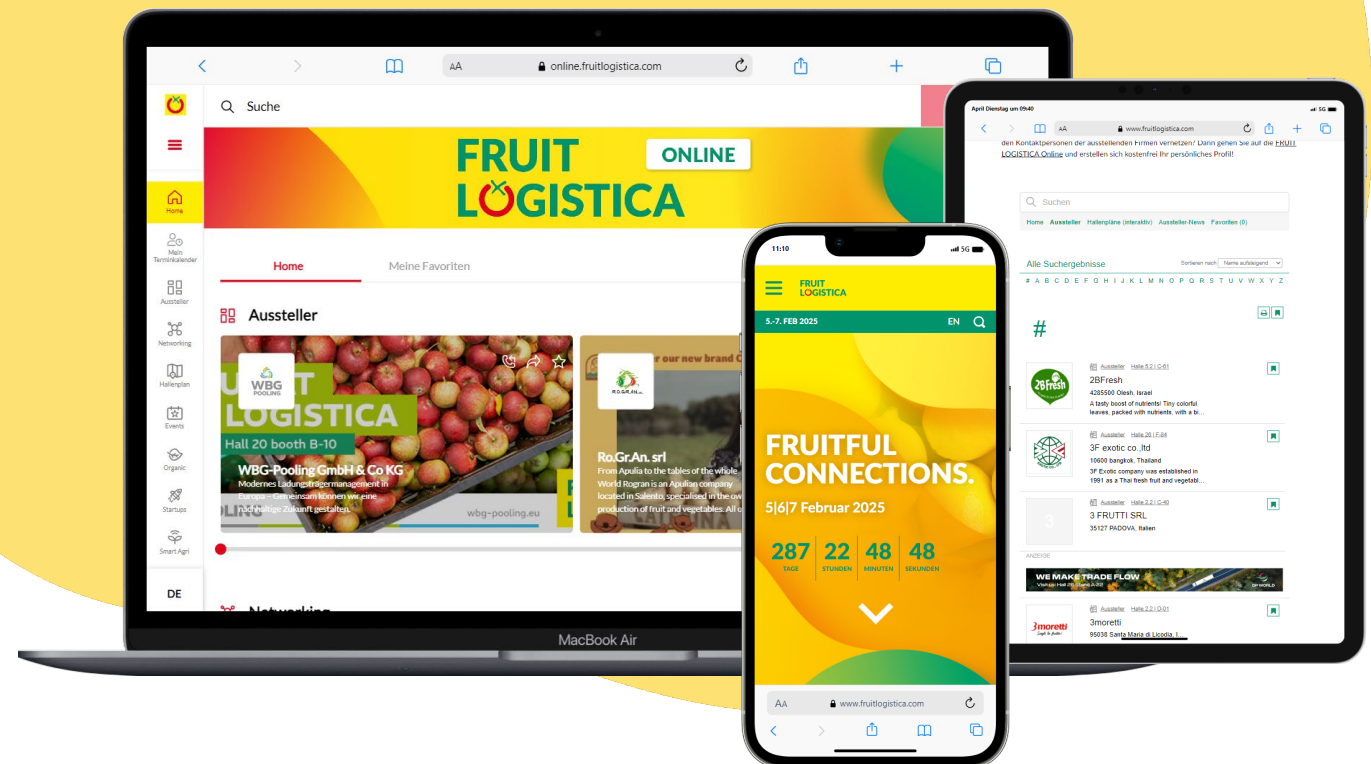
AA online.fruitlogistica.com

Suche

FRUIT LOGISTICA ONLINE

Home
Mein Terminkalender
Aussteller
Networking
Hallenplan
Events
Organic
Startups
Smart Agri
DE

Home Meine Favoriten

Aussteller

WBG POOLING
LOGISTICA
Hall 20 booth B-10
WBG-Pooling GmbH & Co KG
Modernes Ladungsträgermanagement in Europa – Gemeinsam können wir eine nachhaltige Zukunft gestalten.
wbg-pooling.eu

RO.GR.AN.
our new brand
Ro.Gr.An. srl
From Apulia to the tables of the whole World Rogran is an Apulian company located in Salento, specialised in the own production of fruit and vegetables. All o

Networking

MacBook Air

11:10
FRUIT LOGISTICA
5.-7. FEB 2025 EN
FRUITFUL CONNECTIONS.
5|6|7 Februar 2025
287 TAGE
22 STUNDEN
48 MINUTEN
48 SEKUNDEN
AA www.fruitlogistica.com

April Dienstag um 09:40
AA www.fruitlogistica.com
den Kontaktpersonen der ausstellenden Firmen vernetzen? Dann gehen Sie auf die FRUIT LOGISTICA Online und erstellen sich kostenfrei Ihr persönliches Profil!
Suchen
Home Aussteller Hallenpläne (interaktiv) Aussteller-News Favoriten (0)
Alle Suchergebnisse
Sortieren nach Name aufsteigend
# A B C D E F G H I J K L M N O P Q R S T U V W X Y Z
#
Aussteller Halle 5.2 | C-61
2BFresh
4285500 Olesh, Israel
A tasty boost of nutrients! Tiny colorful leaves, packed with nutrients, with a bi...
Aussteller Halle 26 | F-64
3F exotic co.,ltd
10600 bangkok, Thailand
3F Exotic company was established in 1991 as a Thai fresh fruit and vegetabl...
Aussteller Halle 2.2 | C-40
3 FRUTTI SRL
35127 PADOVA, Italien
ANZEIGE
WE MAKE TRADE FLOW
Aussteller Halle 2.2 | D-01
3moretti
95038 Santa Maria di Licodia, I...